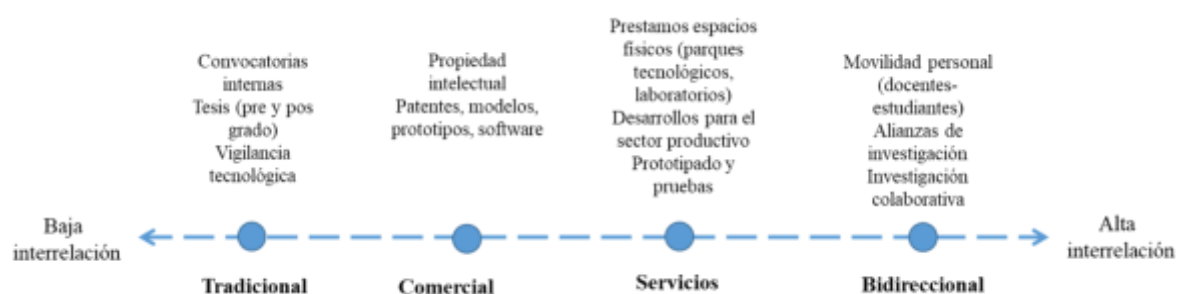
Convocatorias internas
Tesis (pre y pos grado)
Vigilancia tecnológica

Propiedad intelectual
Patentes, modelos, prototipos, software

Prestamos espacios físicos (parques tecnológicos, laboratorios)
Desarrollos para el sector productivo
Prototipado y pruebas

Movilidad personal (docentes-estudiantes)
Alianzas de investigación
Investigación colaborativa

Baja interrelación

Alta interrelación

Tradicional

Comercial

Servicios

Bidireccional